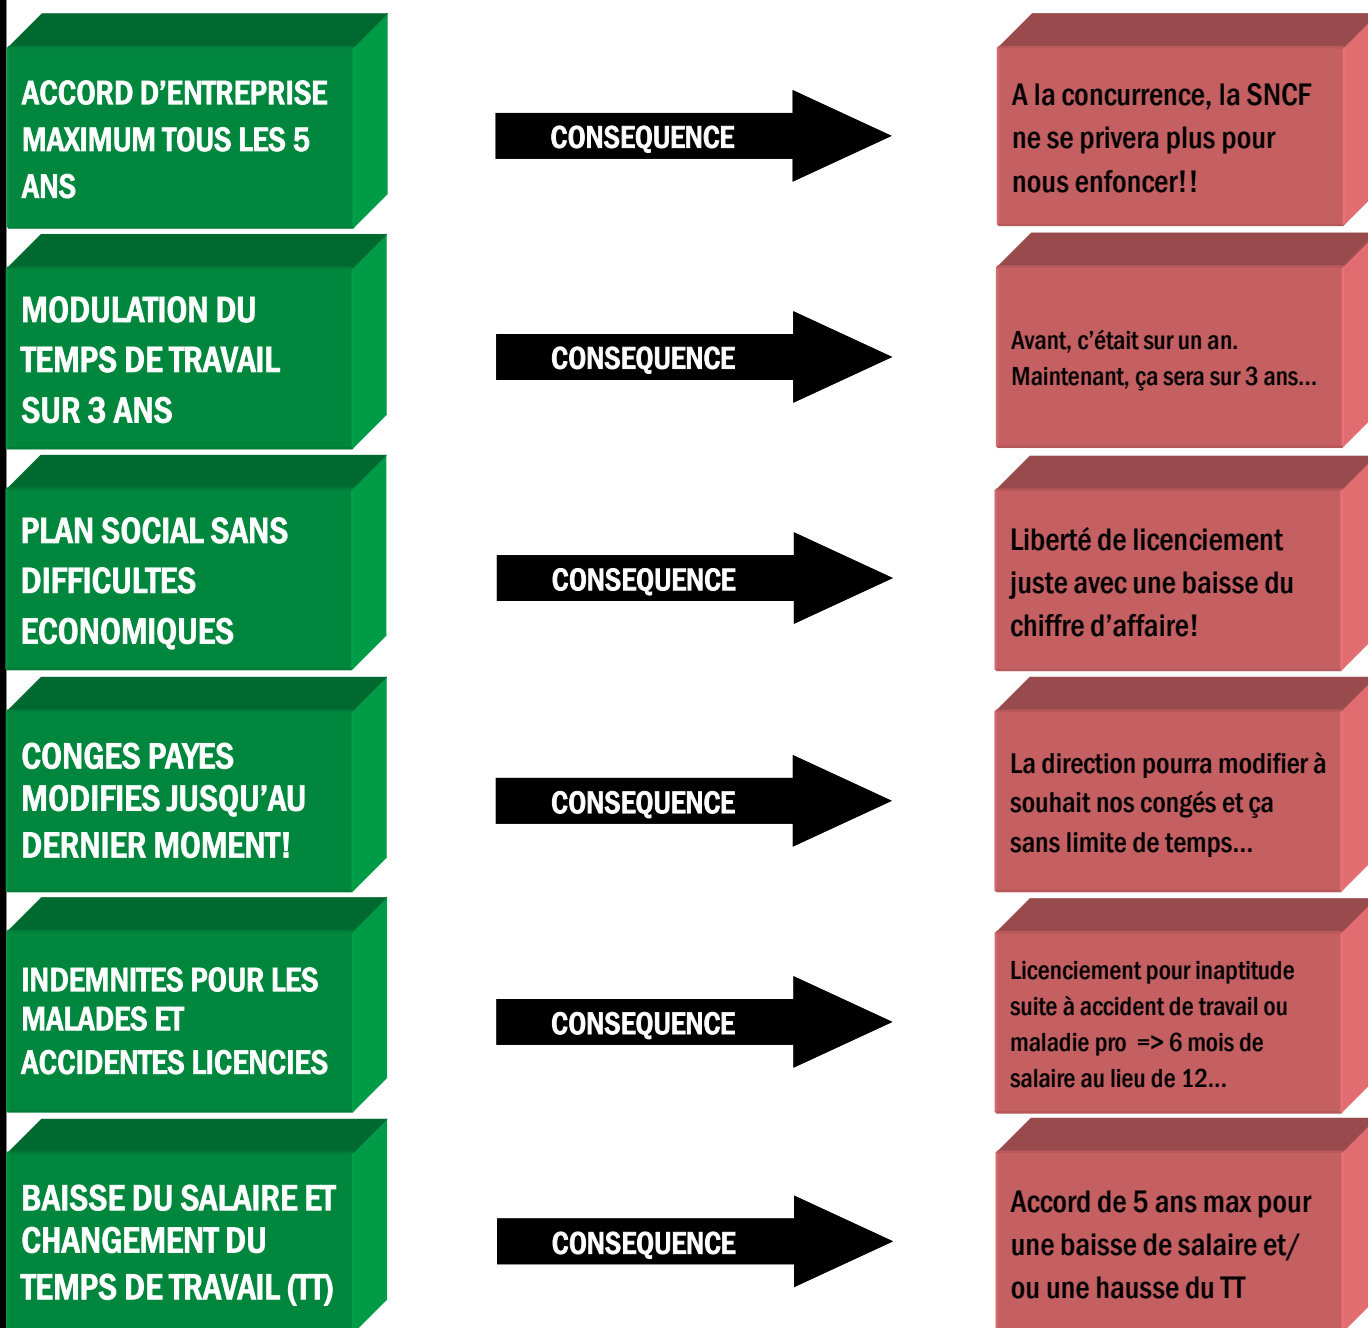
ACCORD D'ENTREPRISE MAXIMUM TOUS LES 5 ANS

CONSEQUENCE

A la concurrence, la SNCF ne se privera plus pour nous enfoncer!!

MODULATION DU TEMPS DE TRAVAIL SUR 3 ANS

CONSEQUENCE

Avant, c'était sur un an. Maintenant, ça sera sur 3 ans...

PLAN SOCIAL SANS DIFFICULTES ECONOMIQUES

CONSEQUENCE

Liberté de licenciement juste avec une baisse du chiffre d'affaire!

CONGES PAYES MODIFIES JUSQU'AU DERNIER MOMENT!

CONSEQUENCE

La direction pourra modifier à souhait nos congés et ça sans limite de temps...

INDEMNITES POUR LES MALADES ET ACCIDENTES LICENCIES

CONSEQUENCE

Licenciement pour inaptitude suite à accident de travail ou maladie pro => 6 mois de salaire au lieu de 12...

BAISSE DU SALAIRE ET CHANGEMENT DU TEMPS DE TRAVAIL (TT)

CONSEQUENCE

Accord de 5 ans max pour une baisse de salaire et/ ou une hausse du TT